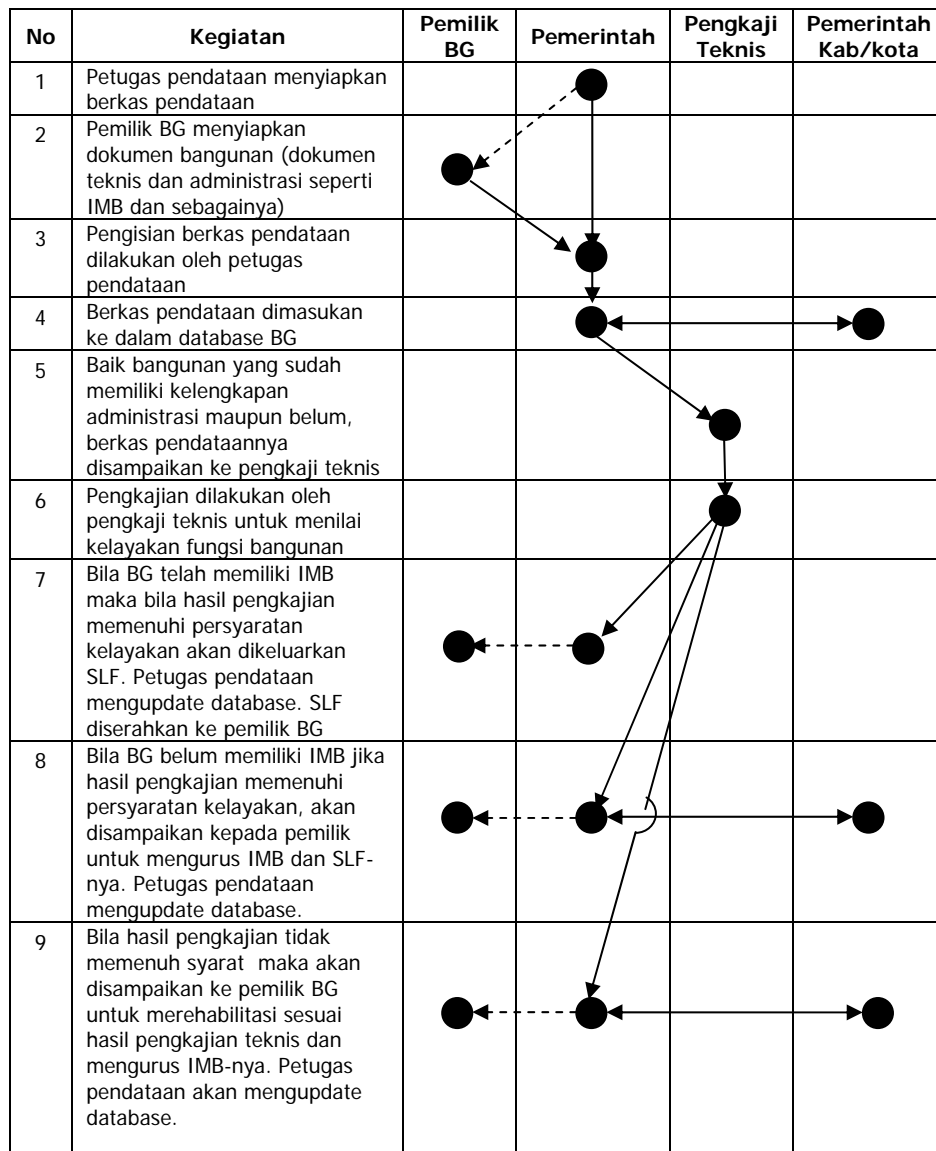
| No | Kegiatan | Pemilik BG | Pemerintah | Pengkaji Teknis | Pemerintah Kab/kota |
|---|---|---|---|---|---|
| 1 | Petugas pendataan menyiapkan berkas pendataan | | | | |
| 2 | Pemilik BG menyiapkan dokumen bangunan (dokumen teknis dan administrasi seperti IMB dan sebagainya) | | | | |
| 3 | Pengisian berkas pendataan dilakukan oleh petugas pendataan | | | | |
| 4 | Berkas pendataan dimasukan ke dalam database BG | | | | |
| 5 | Baik bangunan yang sudah memiliki kelengkapan administrasi maupun belum, berkas pendataannya disampaikan ke pengkaji teknis | | | | |
| 6 | Pengkajian dilakukan oleh pengkaji teknis untuk menilai kelayakan fungsi bangunan | | | | |
| 7 | Bila BG telah memiliki IMB maka bila hasil pengkajian memenuhi persyaratan kelayakan akan dikeluarkan SLF. Petugas pendataan mengupdate database. SLF diserahkan ke pemilik BG | | | | |
| 8 | Bila BG belum memiliki IMB jika hasil pengkajian memenuhi persyaratan kelayakan, akan disampaikan kepada pemilik untuk mengurus IMB dan SLF-nya. Petugas pendataan mengupdate database. | | | | |
| 9 | Bila hasil pengkajian tidak memenuh syarat maka akan disampaikan ke pemilik BG untuk merehabilitasi sesuai hasil pengkajian teknis dan mengurus IMB-nya. Petugas pendataan akan mengupdate database. | | | | |